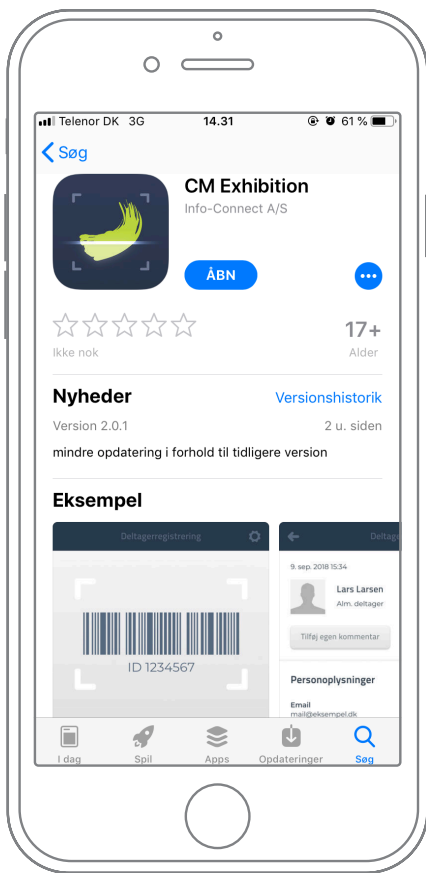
Telenor DK 3G 14.31 61 %

Søg

CM Exhibition
Info-Connect A/S

ÅBN

Ikke nok

17+
Alder

Nyheder
Versionshistorik

Version 2.0.1
2 u. siden

mindre opdatering i forhold til tidligere version

Eksempel

Deltagerregistrering

ID 1234567

Deltag

9. sep. 2018 15:34

Lars Larsen
Alm. deltager

Tilføj egen kommentar

Personoplysninger

Email
mail@eksempel.dk

I dag
Spil
Apps
Opdateringer
Søg